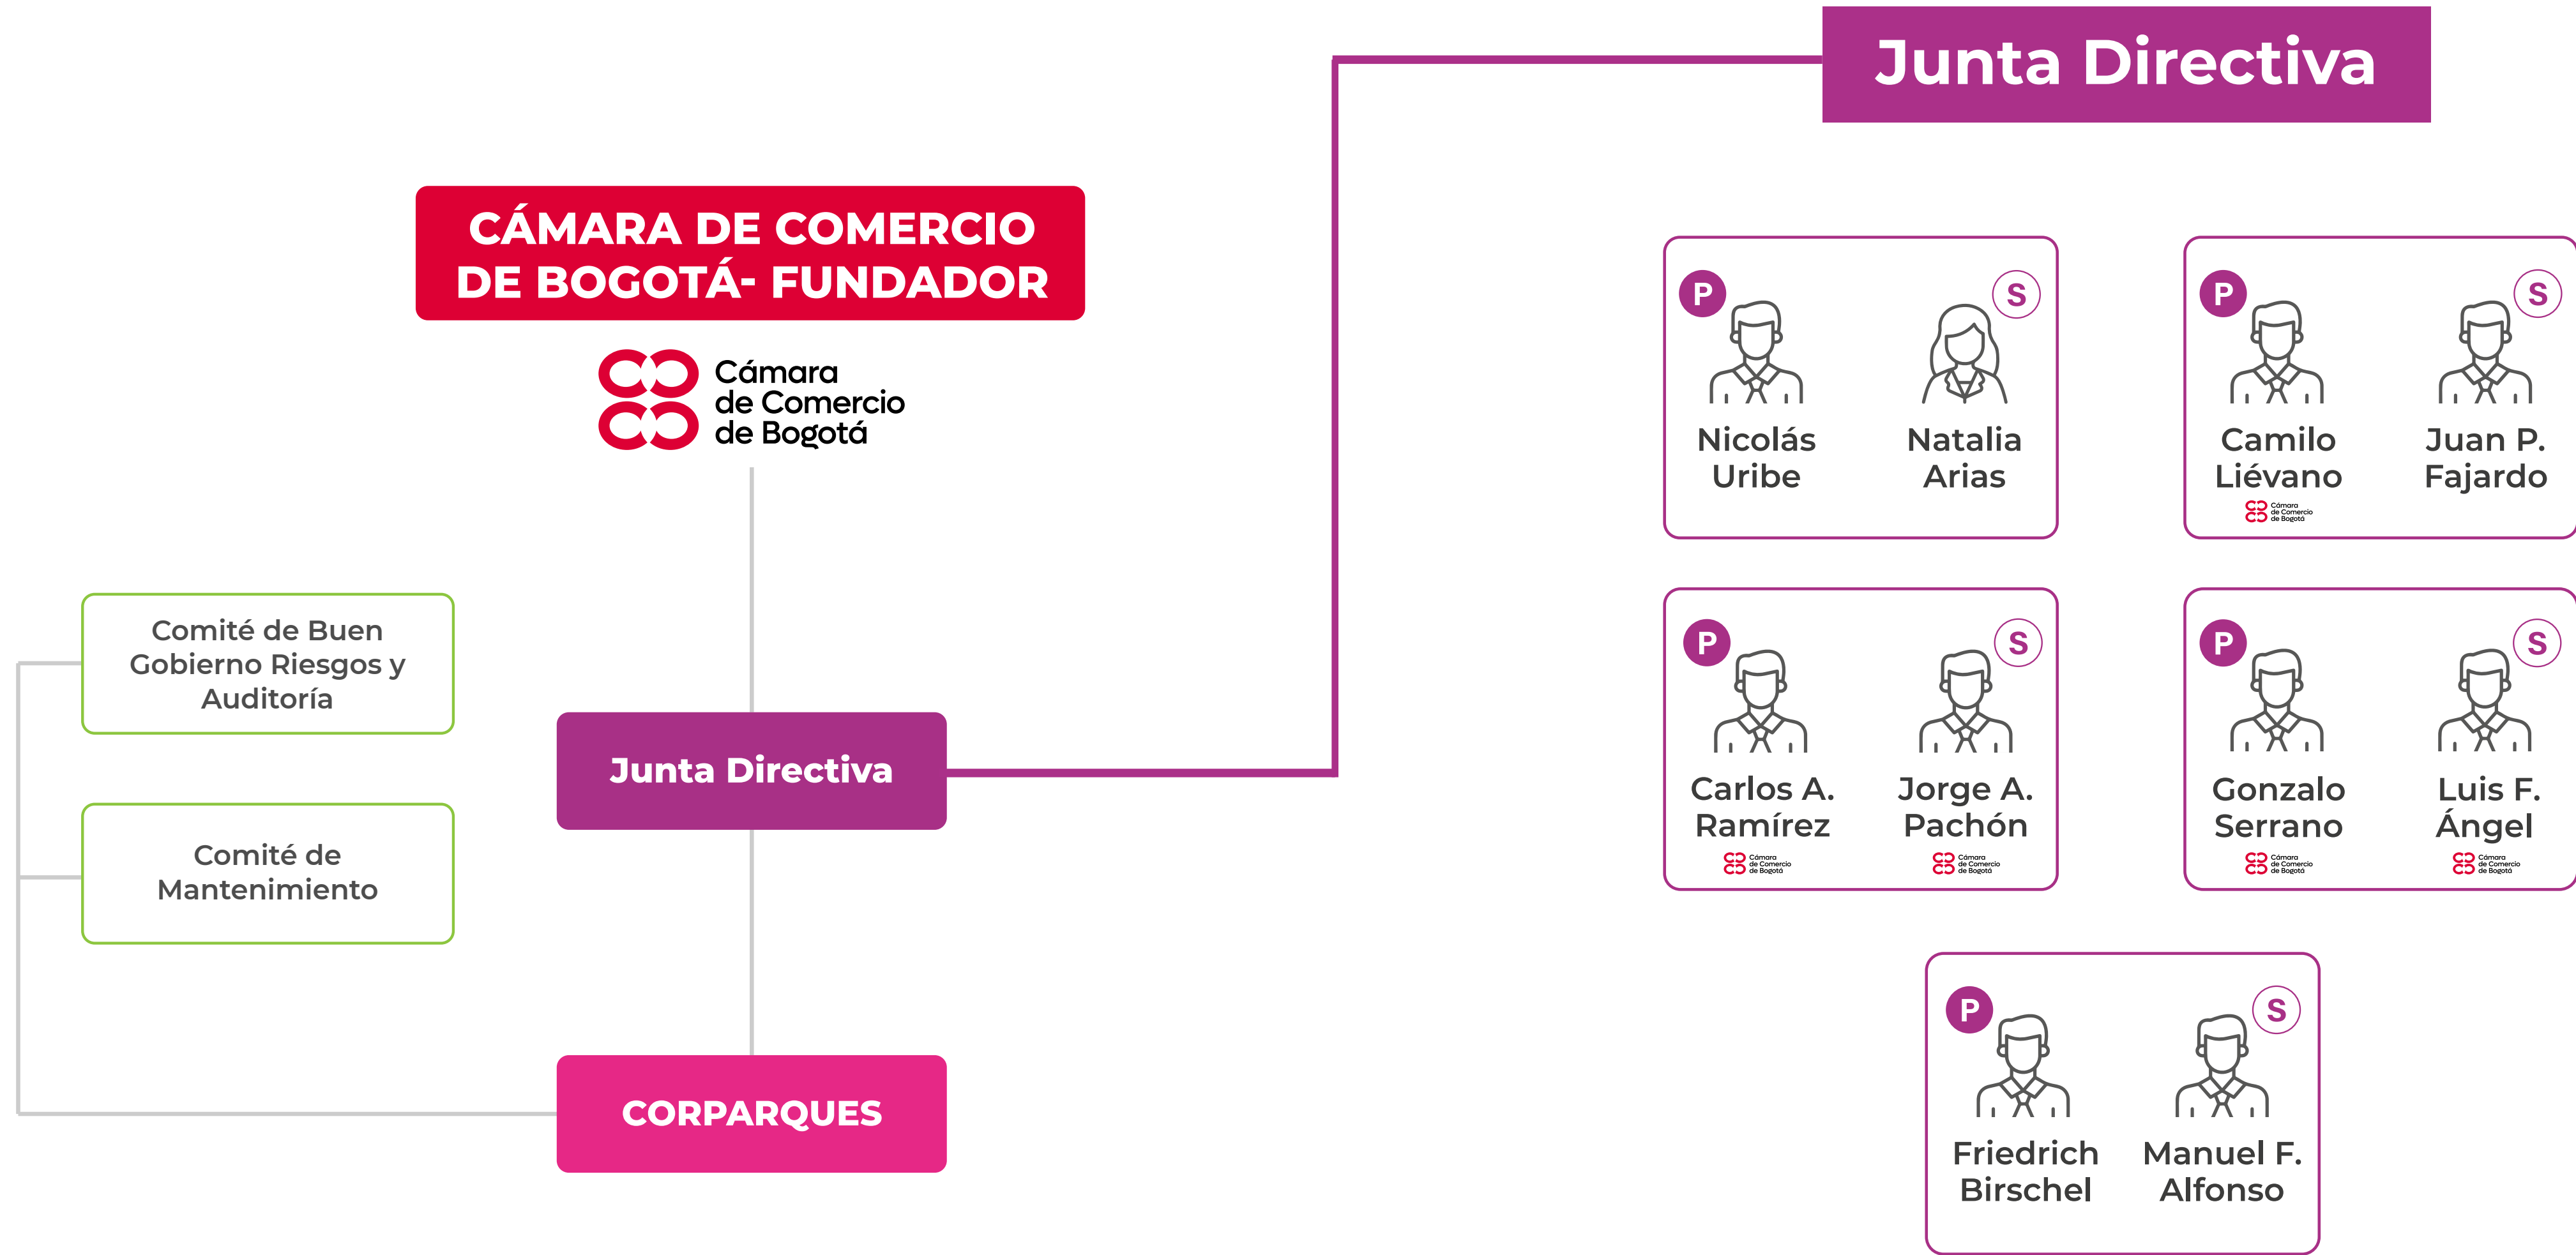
Junta Directiva

CÁMARA DE COMERCIO DE BOGOTÁ- FUNDADOR

Cámara de Comercio de Bogotá

Comité de Buen Gobierno Riesgos y Auditoría

Comité de Mantenimiento

Junta Directiva

CORPARQUES

P Nicolás Uribe
S Natalia Arias

P Camilo Liévano
Cámara de Comercio de Bogotá
S Juan P. Fajardo

P Carlos A. Ramírez
Cámara de Comercio de Bogotá
S Jorge A. Pachón
Cámara de Comercio de Bogotá

P Gonzalo Serrano
Cámara de Comercio de Bogotá
S Luis F. Ángel
Cámara de Comercio de Bogotá

P Friedrich Birschel
S Manuel F. Alfonso